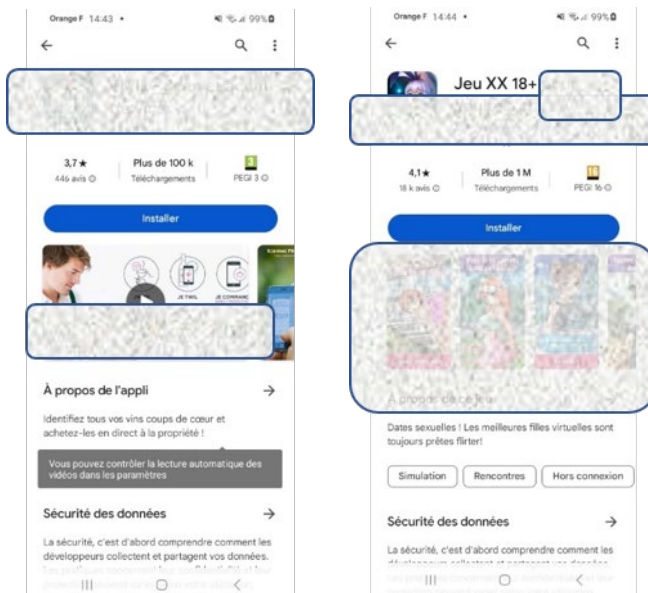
Orange F 14:43 •

99%

3,7 ★
446 avis

Plus de 100 k
Téléchargements

3
PEGI 3

Installer

JE TWIL

JE COMMANDE

À propos de l'appli

Identifiez tous vos vins coups de cœur et achetez-les en direct à la propriété !

Vous pouvez contrôler la lecture automatique des vidéos dans les paramètres

Sécurité des données

La sécurité, c'est d'abord comprendre comment les développeurs collectent et partagent vos données.

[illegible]

Orange F 14:44 •

99%

Jeu XX 18+

4,1 ★
18 k avis

Plus de 1 M
Téléchargements

PEGI 16

Installer

À propos de ce jeu

Dates sexuelles ! Les meilleures filles virtuelles sont toujours prêtes flirter!

Simulation

Rencontres

Hors connexion

Sécurité des données

La sécurité, c'est d'abord comprendre comment les développeurs collectent et partagent vos données.

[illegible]